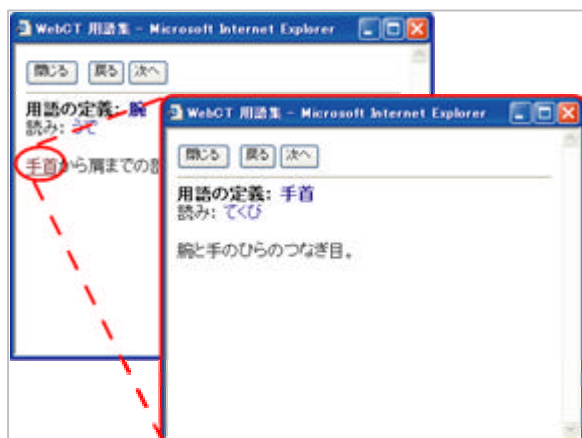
WebCT 用語集 - Microsoft Internet Explorer

閉じる 戻る 次へ

用語の定義: 腕
読み: うで

手首から肩までの部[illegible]

WebCT 用語集 - Microsoft Internet Explorer

閉じる 戻る 次へ

用語の定義: 手首
読み: てくび

腕と手のひらのつなぎ目。